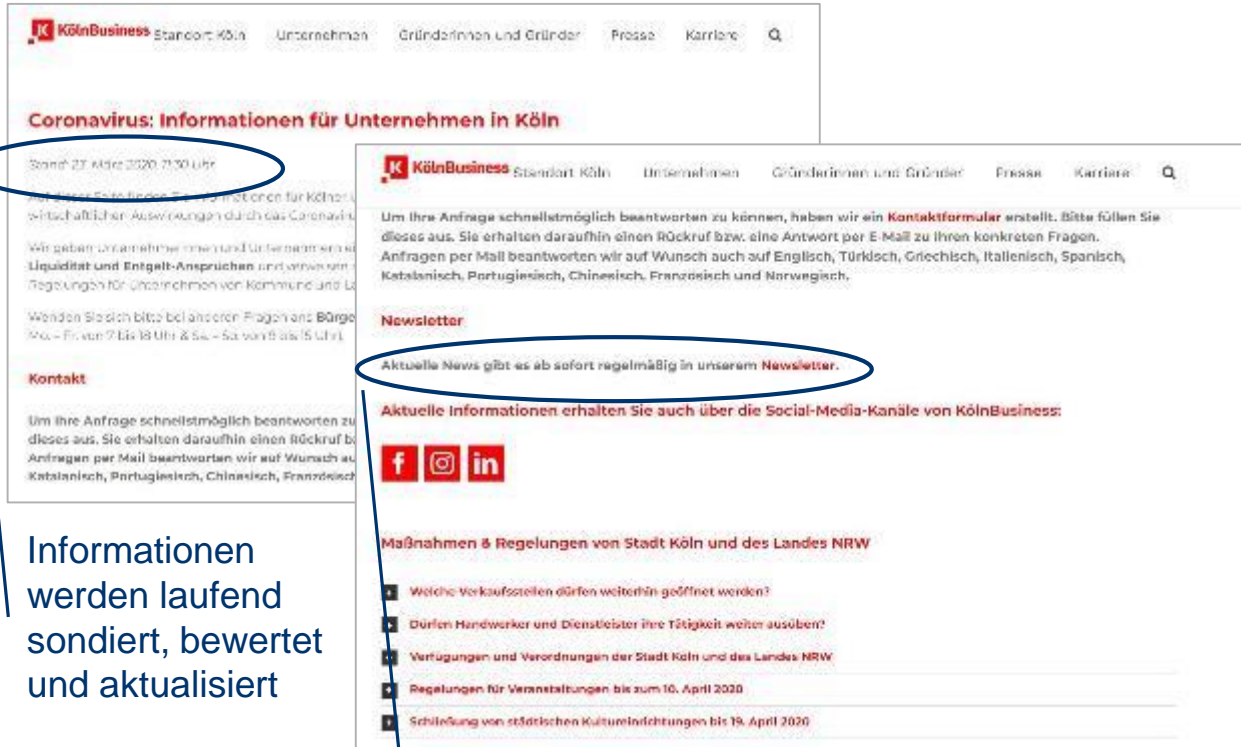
K KölnBusiness Standort Köln Unternehmen Gründerinnen und Gründer Presse Karriere

Coronavirus: Informationen für Unternehmen in Köln

Stand: 23. März 2020, 11:30 Uhr

Auf dieser Seite finden Sie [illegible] für Kölner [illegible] wirtschaftlichen Auswirkungen durch das Coronavir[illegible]

Wir geben Unternehmerinnen und Unternehmern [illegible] Liquidität und Entgelt-Ansprüchen und verweisen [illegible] Regelungen für Unternehmen von Kommune und La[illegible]

Wenden Sie sich bitte bei anderen Fragen an Bürge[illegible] Mo – Fr von 7 bis 18 Uhr & Sa – So von 9 bis 15 Uhr.

Kontakt

Um Ihre Anfrage schnellstmöglich beantworten zu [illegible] dieses aus. Sie erhalten daraufhin einen Rückruf b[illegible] Anfragen per Mail beantworten wir auf Wunsch au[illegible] Katalanisch, Portugiesisch, Chinesisch, Französisch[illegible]

K KölnBusiness Standort Köln Unternehmen Gründerinnen und Gründer Presse Karriere

Um Ihre Anfrage schnellstmöglich beantworten zu können, haben wir ein Kontaktformular erstellt. Bitte füllen Sie dieses aus. Sie erhalten daraufhin einen Rückruf bzw. eine Antwort per E-Mail zu Ihren konkreten Fragen. Anfragen per Mail beantworten wir auf Wunsch auch auf Englisch, Türkisch, Griechisch, Italienisch, Spanisch, Katalanisch, Portugiesisch, Chinesisch, Französisch und Norwegisch.

Newsletter

Aktuelle News gibt es ab sofort regelmäßig in unserem Newsletter.

Aktuelle Informationen erhalten Sie auch über die Social-Media-Kanäle von KölnBusiness:

Maßnahmen & Regelungen von Stadt Köln und des Landes NRW

Welche Verkaufsstellen dürfen weiterhin geöffnet werden?

Dürfen Handwerker und Dienstleister ihre Tätigkeit weiter ausüben?

Verfügungen und Verordnungen der Stadt Köln und des Landes NRW

Regelungen für Veranstaltungen bis zum 10. April 2020

Schließung von städtischen Kultureinrichtungen bis 19. April 2020

Informationen werden laufend sondiert, bewertet und aktualisiert